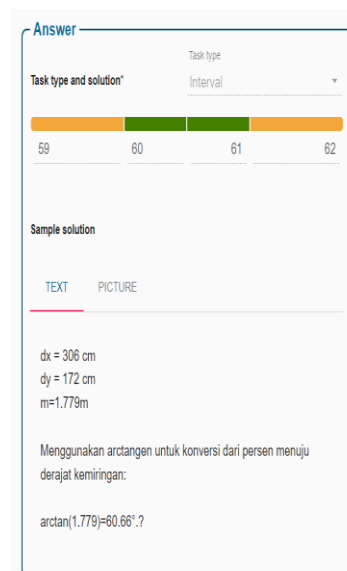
Answer

Task type and solution*

Task type
Interval

59
60
61
62

Sample solution

TEXT
PICTURE

dx = 306 cm
dy = 172 cm
m=1.779m

Menggunakan arctangen untuk konversi dari persen menuju derajat kemiringan:

arctan(1.779)=60.66°.?